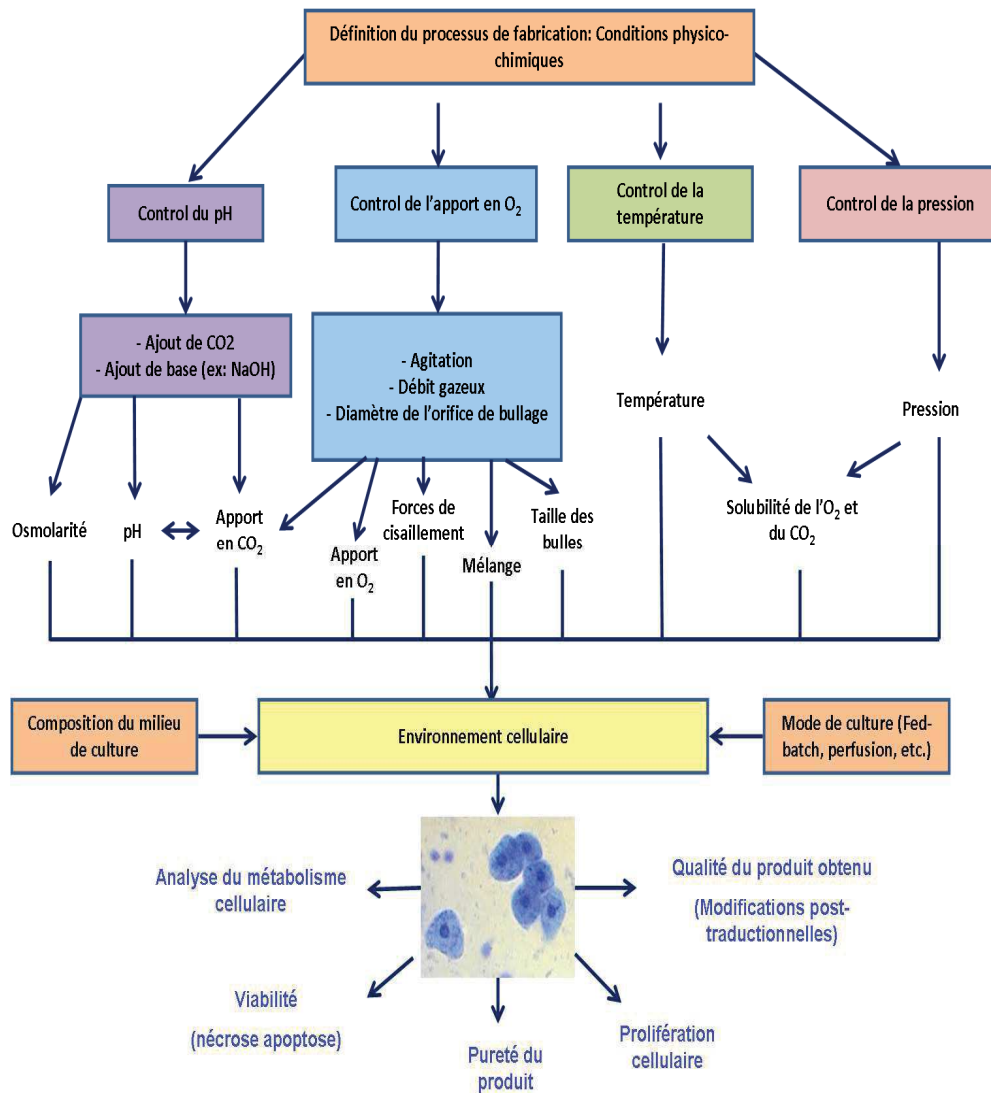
Définition du processus de fabrication: Conditions physico-chimiques

Control du pH

Control de l'apport en $O_2$

Control de la température

Control de la pression

- Ajout de CO2
- Ajout de base (ex: NaOH)

- Agitation
- Débit gazeux
- Diamètre de l'orifice de bullage

Température

Pression

Osmolarité

pH

Apport en $CO_2$

Apport en $O_2$

Forces de cisaillement

Mélange

Taille des bulles

Solubilité de l'$O_2$ et du $CO_2$

Composition du milieu de culture

Environnement cellulaire

Mode de culture (Fed-batch, perfusion, etc.)

Analyse du métabolisme cellulaire

Qualité du produit obtenu

(Modifications post-traductionnelles)

Viabilité

(nécrose apoptose)

Pureté du produit

Prolifération cellulaire